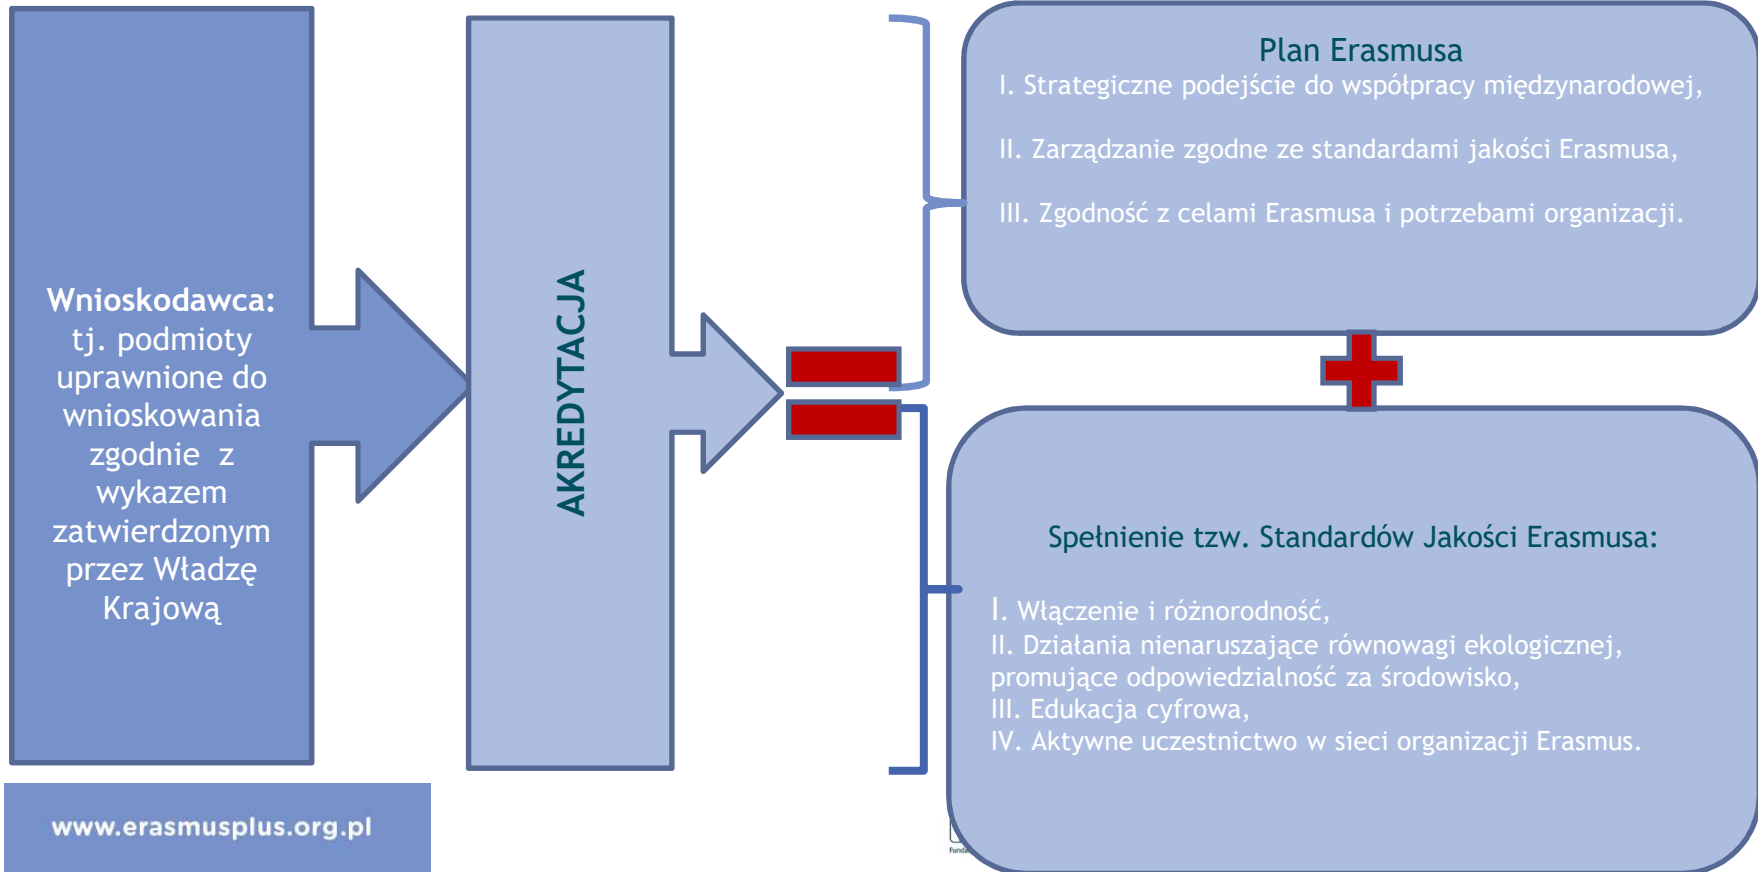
Wnioskodawca: tj. podmioty uprawnione do wnioskowania zgodnie z wykazem zatwierdzonym przez Władzę Krajową

AKREDYTACJA

Plan Erasmusa
I. Strategiczne podejście do współpracy międzynarodowej,

II. Zarządzanie zgodne ze standardami jakości Erasmusa,

III. Zgodność z celami Erasmusa i potrzebami organizacji.

Spełnienie tzw. Standardów Jakości Erasmusa:

I. Włączenie i różnorodność,
II. Działania nienaruszające równowagi ekologicznej, promujące odpowiedzialność za środowisko,
III. Edukacja cyfrowa,
IV. Aktywne uczestnictwo w sieci organizacji Erasmus.

www.erasmusplus.org.pl